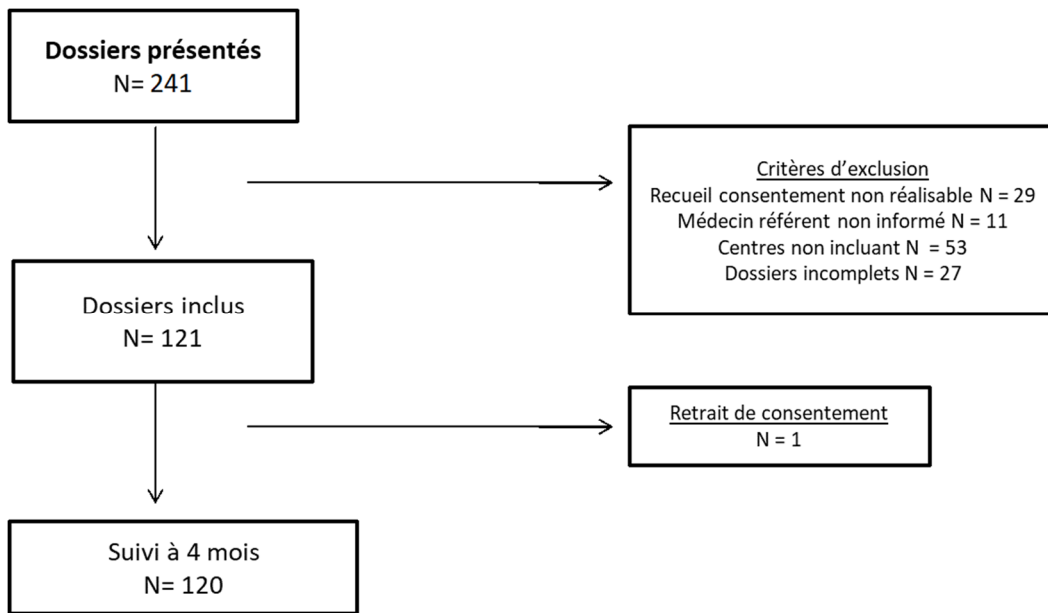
Dossiers présentés
N= 241

Critères d'exclusion
Recueil consentement non réalisable N = 29
Médecin référent non informé N = 11
Centres non incluant N = 53
Dossiers incomplets N = 27

Dossiers inclus
N= 121

Retrait de consentement
N = 1

Suivi à 4 mois
N= 120